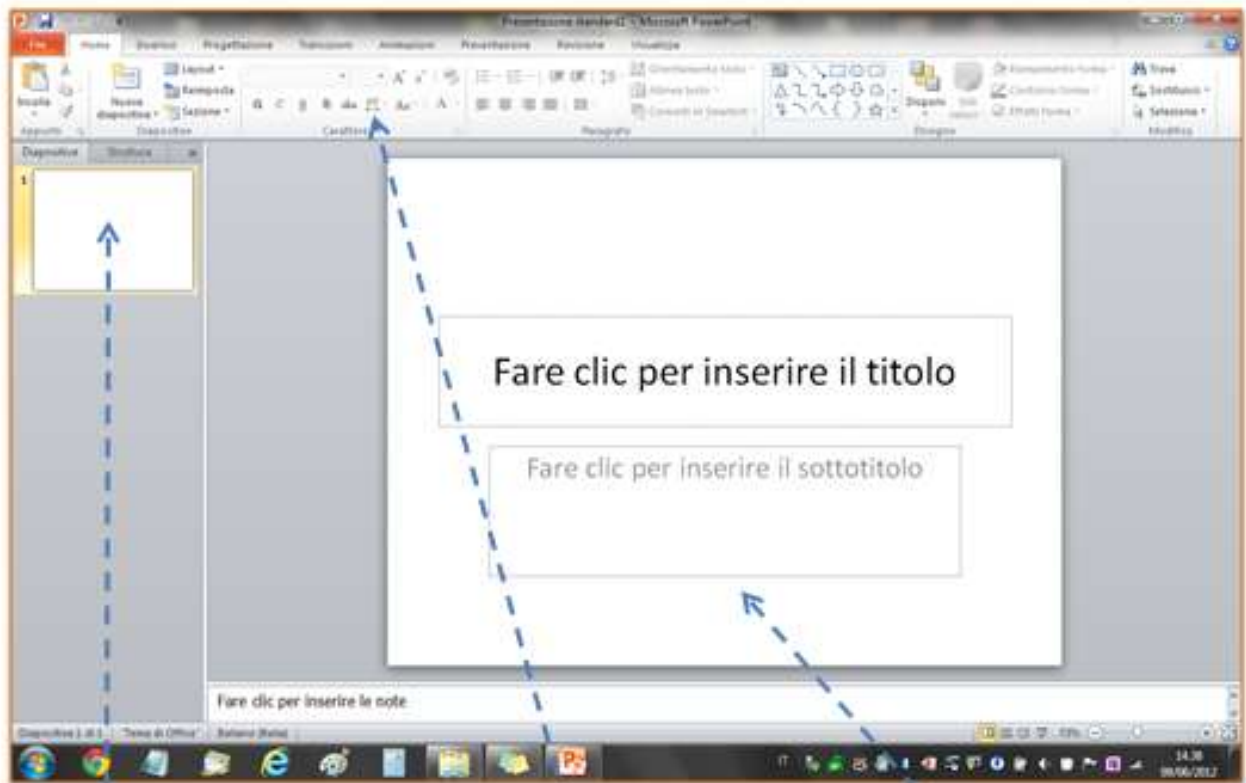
Presentazione standard2 - Microsoft PowerPoint

File Home Inserisci Progettazione Transizioni Animazioni Presentazione Revisione Visualizza

Incolla Nuova diapositiva Layout Reimposta Sezione Appunti Diapositive Carattere Paragrafo Disegno Disponi Trova Sostituisci Seleziona Modifica

Diapositive Struttura

1

Fare clic per inserire il titolo

Fare clic per inserire il sottotitolo

Fare clic per inserire le note

Diapositiva 1 di 1 "Tema di Office" Italiano (Italia)

14:38
09/06/2012